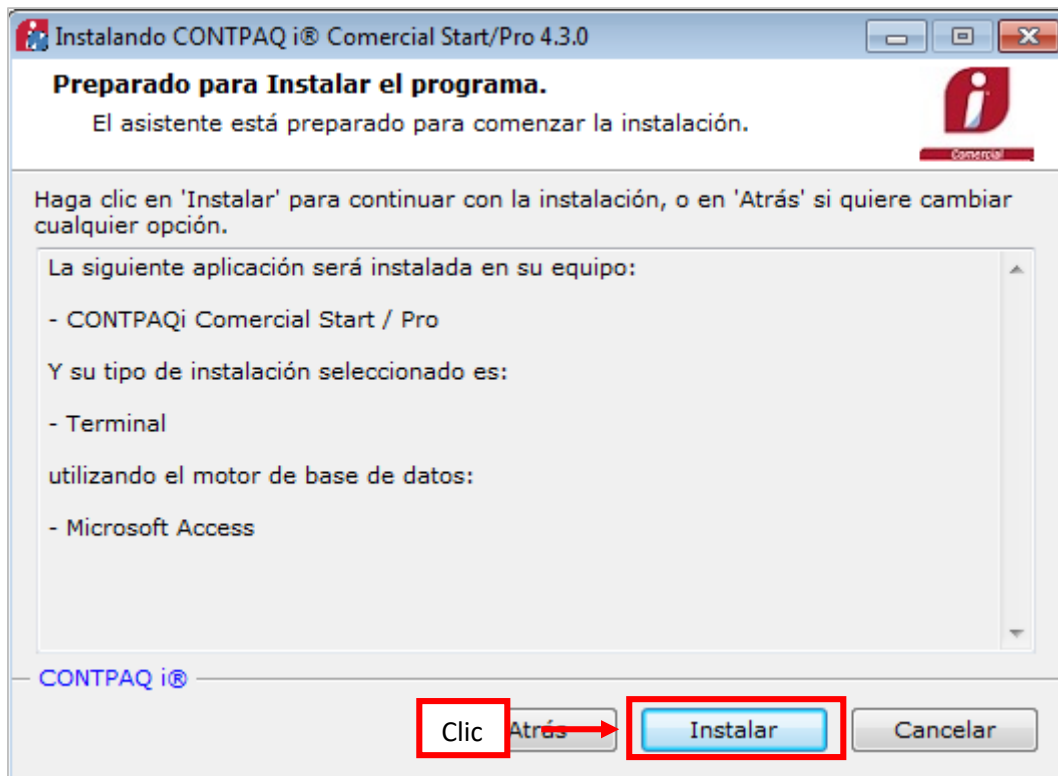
Instalando CONTPAQ i® Comercial Start/Pro 4.3.0

Preparado para Instalar el programa.

El asistente está preparado para comenzar la instalación.

Comercial

Haga clic en 'Instalar' para continuar con la instalación, o en 'Atrás' si quiere cambiar cualquier opción.

La siguiente aplicación será instalada en su equipo:

- CONTPAQi Comercial Start / Pro

Y su tipo de instalación seleccionado es:

- Terminal

utilizando el motor de base de datos:

- Microsoft Access

CONTPAQ i®

Clic

Atrás

Instalar

Cancelar